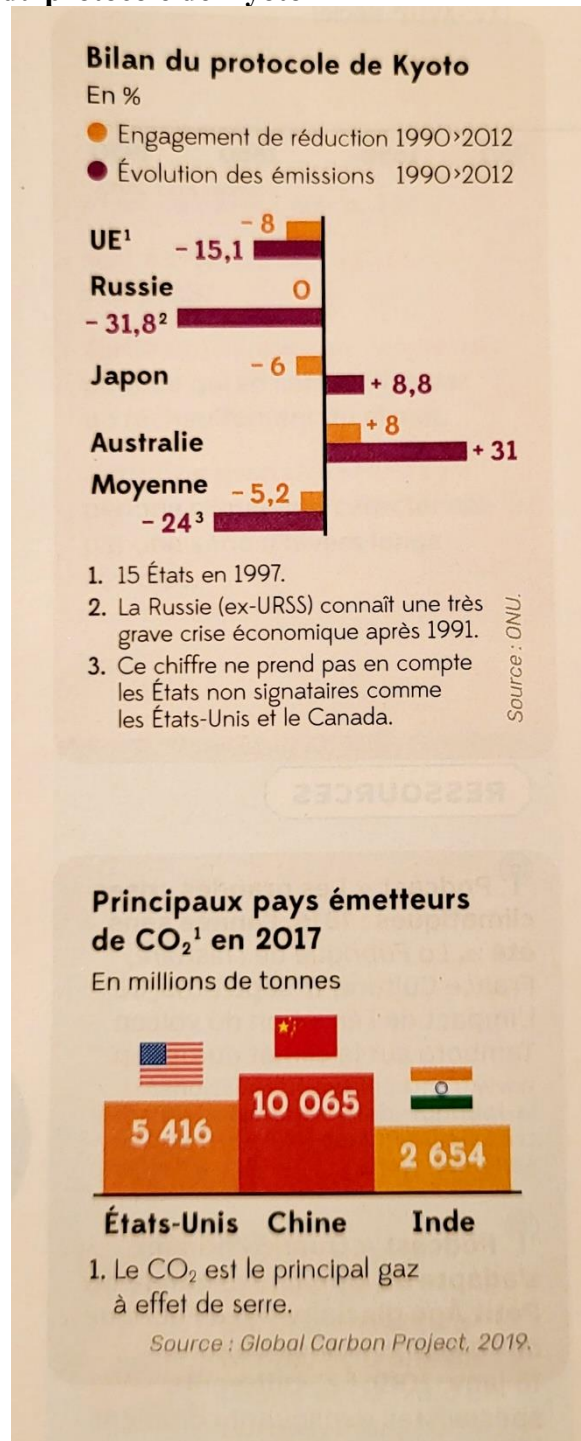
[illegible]

Bilan du protocole de Kyoto
En %

Engagement de réduction 1990›2012
Évolution des émissions 1990›2012

UE¹ – 8 – 15,1
Russie 0 – 31,8²
Japon – 6 + 8,8
Australie + 8 + 31
Moyenne – 5,2 – 24³

1. 15 États en 1997.
2. La Russie (ex-URSS) connaît une très grave crise économique après 1991.
3. Ce chiffre ne prend pas en compte les États non signataires comme les États-Unis et le Canada.

Source : ONU.

RESSOURCES

Principaux pays émetteurs de $CO_2$¹ en 2017
En millions de tonnes

5 416
10 065
2 654
États-Unis Chine Inde

1. Le $CO_2$ est le principal gaz à effet de serre.

Source : Global Carbon Project, 2019.